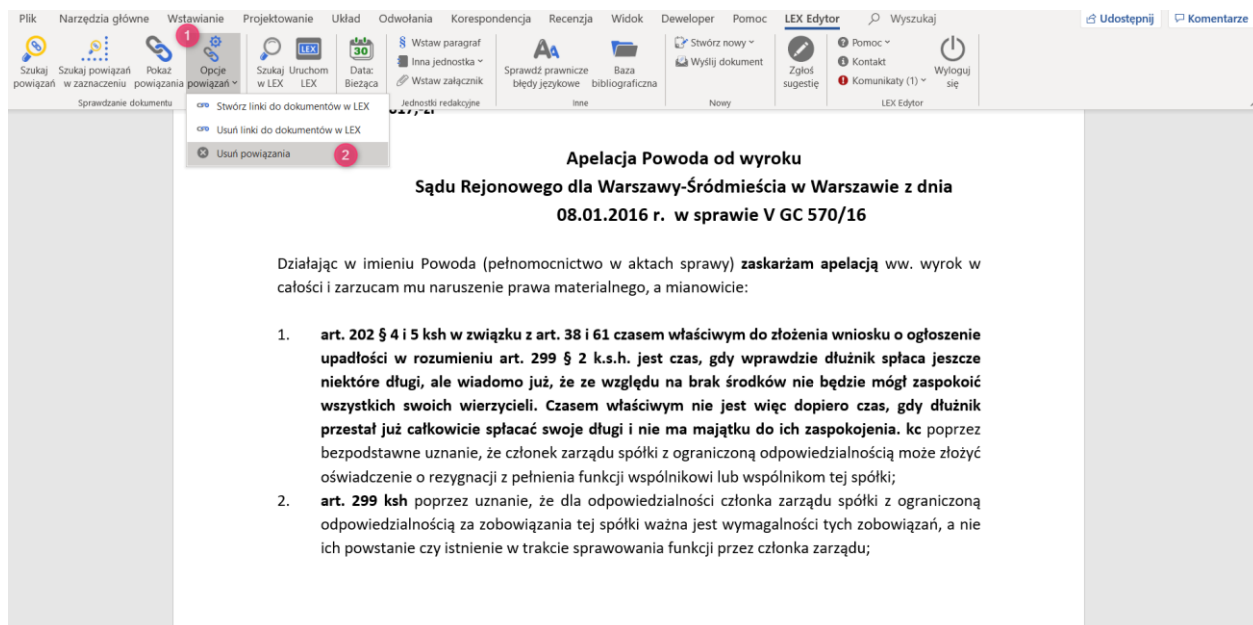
Plik Narzędzia główne Wstawianie Projektowanie Układ Odwołania Korespondencja Recenzja Widok Deweloper Pomoc LEX Edytor Wyszukaj Udostępnij Komentarze

Szukaj powiązań Szukaj powiązań w zaznaczeniu Pokaż powiązania 1 Opcje powiązań Szukaj w LEX Uruchom LEX Data: Bieżąca Wstaw paragraf Inna jednostka Wstaw załącznik Sprawdź prawnicze błędy językowe Baza bibliograficzna Stwórz nowy Wyślij dokument Zgłoś sugestię Pomoc Kontakt Komunikaty (1) Wyloguj się

Sprawdzanie dokumentu Jednostki redakcyjne Inne Nowy LEX Edytor

Stwórz linki do dokumentów w LEX
Usuń linki do dokumentów w LEX
Usuń powiązania 2

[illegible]

Apelacja Powoda od wyroku
Sądu Rejonowego dla Warszawy-Śródmieścia w Warszawie z dnia
08.01.2016 r. w sprawie V GC 570/16

Działając w imieniu Powoda (pełnomocnictwo w aktach sprawy) **zaskarżam apelacją** ww. wyrok w całości i zarzucam mu naruszenie prawa materialnego, a mianowicie:

1. **art. 202 § 4 i 5 ksh w związku z art. 38 i 61 czasem właściwym do złożenia wniosku o ogłoszenie upadłości w rozumieniu art. 299 § 2 k.s.h. jest czas, gdy wprawdzie dłużnik spłaca jeszcze niektóre długi, ale wiadomo już, że ze względu na brak środków nie będzie mógł zaspokoić wszystkich swoich wierzycieli. Czasem właściwym nie jest więc dopiero czas, gdy dłużnik przestał już całkowicie spłacać swoje długi i nie ma majątku do ich zaspokojenia. kc** poprzez bezpodstawne uznanie, że członek zarządu spółki z ograniczoną odpowiedzialnością może złożyć oświadczenie o rezygnacji z pełnienia funkcji wspólnikowi lub wspólnikom tej spółki;
2. **art. 299 ksh** poprzez uznanie, że dla odpowiedzialności członka zarządu spółki z ograniczoną odpowiedzialnością za zobowiązania tej spółki ważna jest wymagalności tych zobowiązań, a nie ich powstanie czy istnienie w trakcie sprawowania funkcji przez członka zarządu;